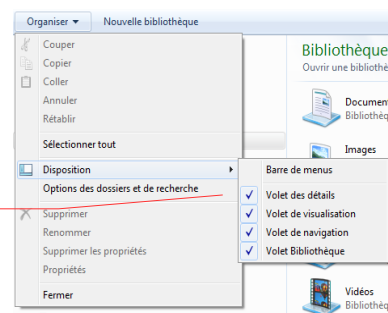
Organiser ▾ Nouvelle bibliothèque

Couper
Copier
Coller
Annuler
Rétablir
Sélectionner tout
Disposition
Options des dossiers et de recherche
Supprimer
Renommer
Supprimer les propriétés
Propriétés
Fermer

Barre de menus
Volet des détails
Volet de visualisation
Volet de navigation
Volet Bibliothèque

Bibliothèque
Ouvrir une bibliothè
Documen
Bibliothèq
Images
Bibliothèq
Vidéos
Bibliothèq